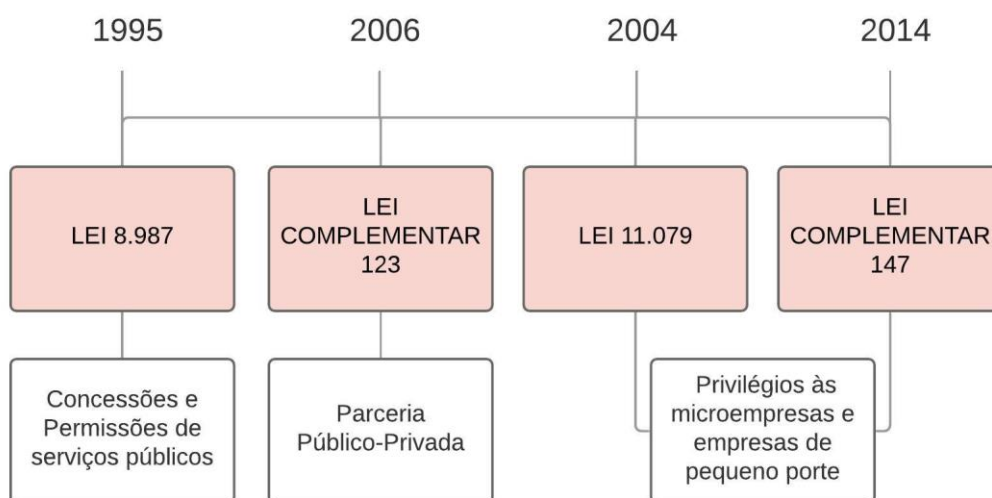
1995

2006

2004

2014

LEI 8.987

LEI COMPLEMENTAR 123

LEI 11.079

LEI COMPLEMENTAR 147

Concessões e Permissões de serviços públicos

Parceria Público-Privada

Privilégios às microempresas e empresas de pequeno porte